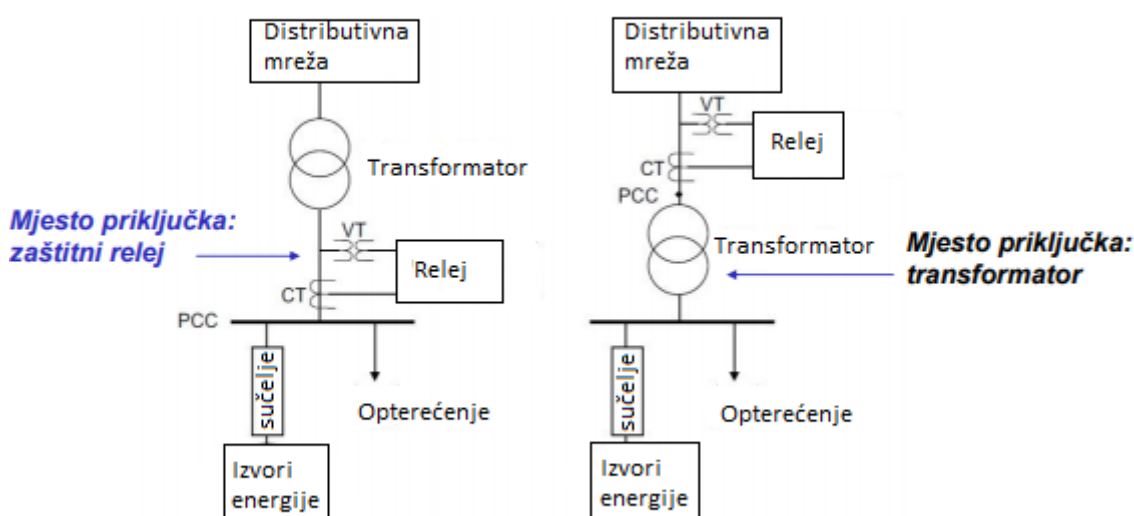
Distributivna mreža

Transformator

Mjesto priključka: zaštitni relej

VT

Relej

CT

PCC

sučelje

Opterećenje

Izvori energije

Distributivna mreža

VT

Relej

CT

PCC

Transformator

Mjesto priključka: transformator

sučelje

Opterećenje

Izvori energije